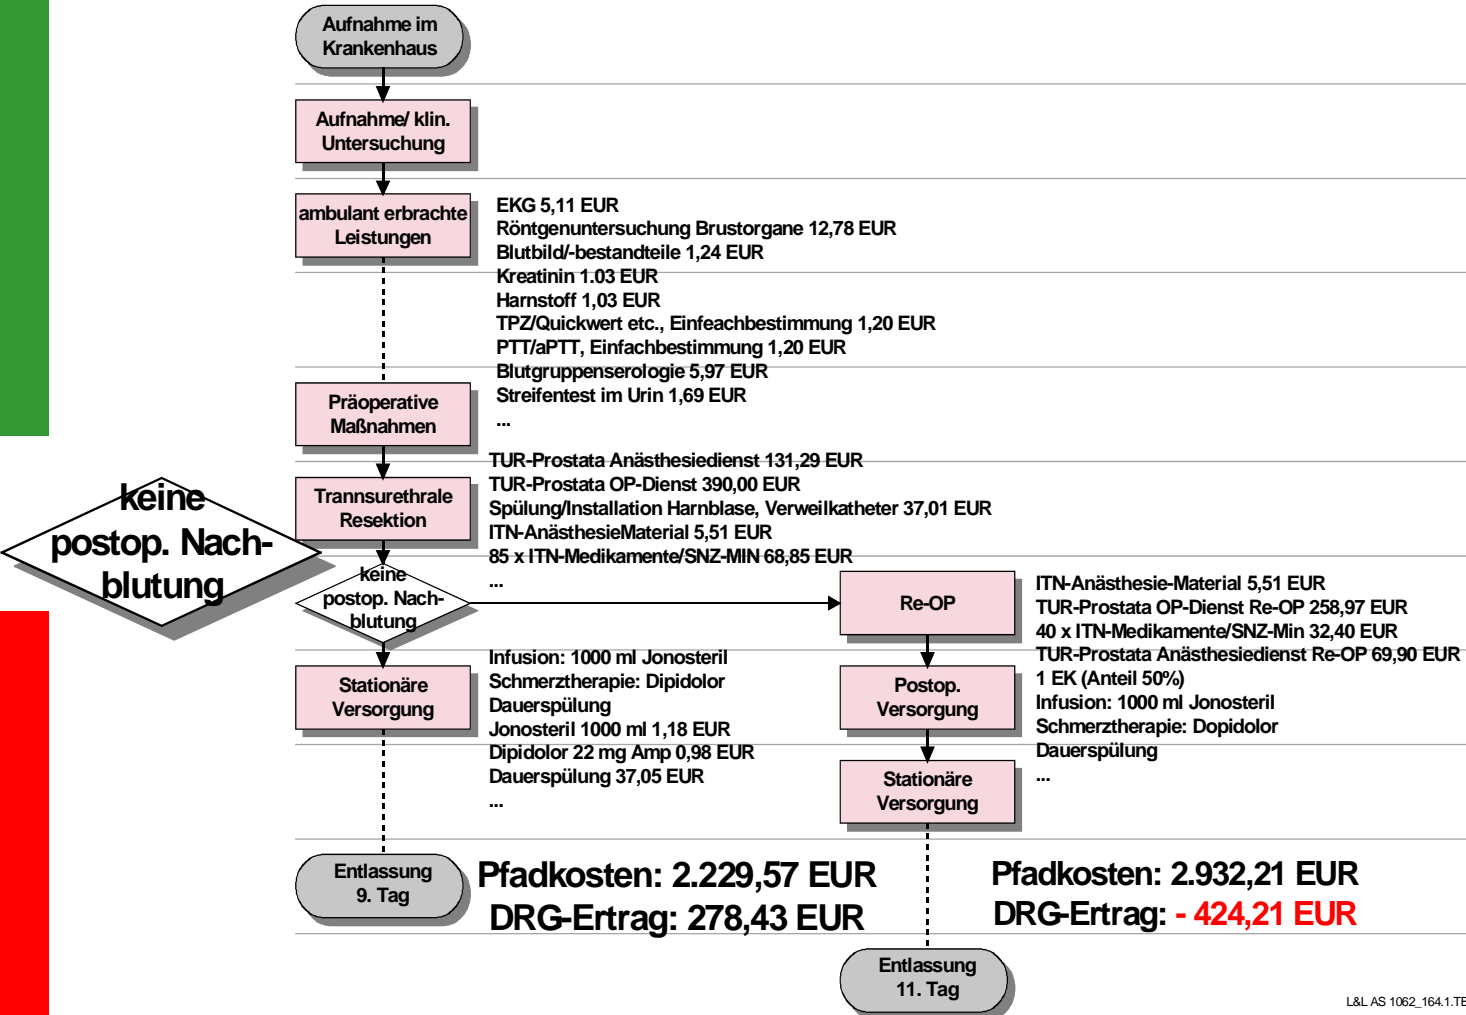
Aufnahme im Krankenhaus

Aufnahme/ klin. Untersuchung

ambulant erbrachte Leistungen

EKG 5,11 EUR
Röntgenuntersuchung Brustorgane 12,78 EUR
Blutbild/-bestandteile 1,24 EUR
Kreatinin 1.03 EUR
Harnstoff 1,03 EUR
TPZ/Quickwert etc., Einfeachbestimmung 1,20 EUR
PTT/aPTT, Einfachbestimmung 1,20 EUR
Blutgruppenserologie 5,97 EUR
Streifentest im Urin 1,69 EUR
...

Präoperative Maßnahmen

Trannsurethrale Resektion

TUR-Prostata Anästhesiedienst 131,29 EUR
TUR-Prostata OP-Dienst 390,00 EUR
Spülung/Installation Harnblase, Verweilkatheter 37,01 EUR
ITN-AnästhesieMaterial 5,51 EUR
85 x ITN-Medikamente/SNZ-MIN 68,85 EUR
...

keine postop. Nachblutung

keine postop. Nachblutung

Re-OP

ITN-Anästhesie-Material 5,51 EUR
TUR-Prostata OP-Dienst Re-OP 258,97 EUR
40 x ITN-Medikamente/SNZ-Min 32,40 EUR
TUR-Prostata Anästhesiedienst Re-OP 69,90 EUR
1 EK (Anteil 50%)
Infusion: 1000 ml Jonosteril
Schmerztherapie: Dopidolor
Dauerspülung
...

Stationäre Versorgung

Infusion: 1000 ml Jonosteril
Schmerztherapie: Dipidolor
Dauerspülung
Jonosteril 1000 ml 1,18 EUR
Dipidolor 22 mg Amp 0,98 EUR
Dauerspülung 37,05 EUR
...

Postop. Versorgung

Stationäre Versorgung

Entlassung 9. Tag

Pfadkosten: 2.229,57 EUR
DRG-Ertrag: 278,43 EUR

Pfadkosten: 2.932,21 EUR
DRG-Ertrag: - 424,21 EUR

Entlassung 11. Tag

L&L AS 1062_164.1.TE